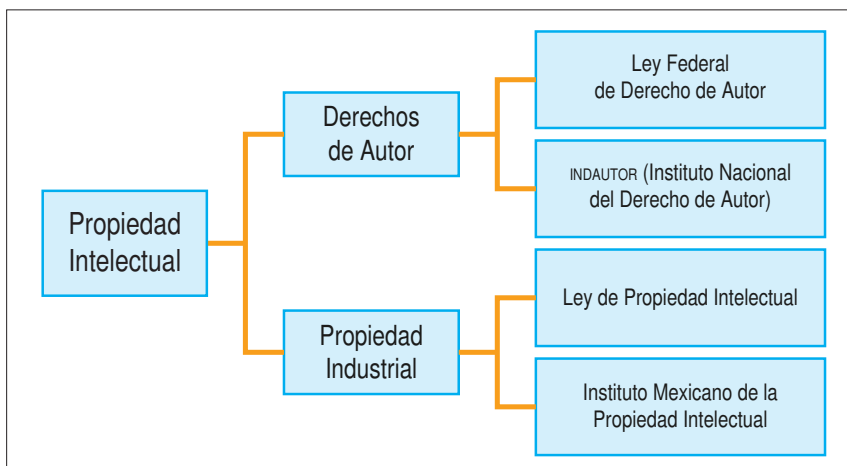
Propiedad Intelectual

Derechos de Autor

Ley Federal de Derecho de Autor

INDAUTOR (Instituto Nacional del Derecho de Autor)

Propiedad Industrial

Ley de Propiedad Intelectual

Instituto Mexicano de la Propiedad Intelectual